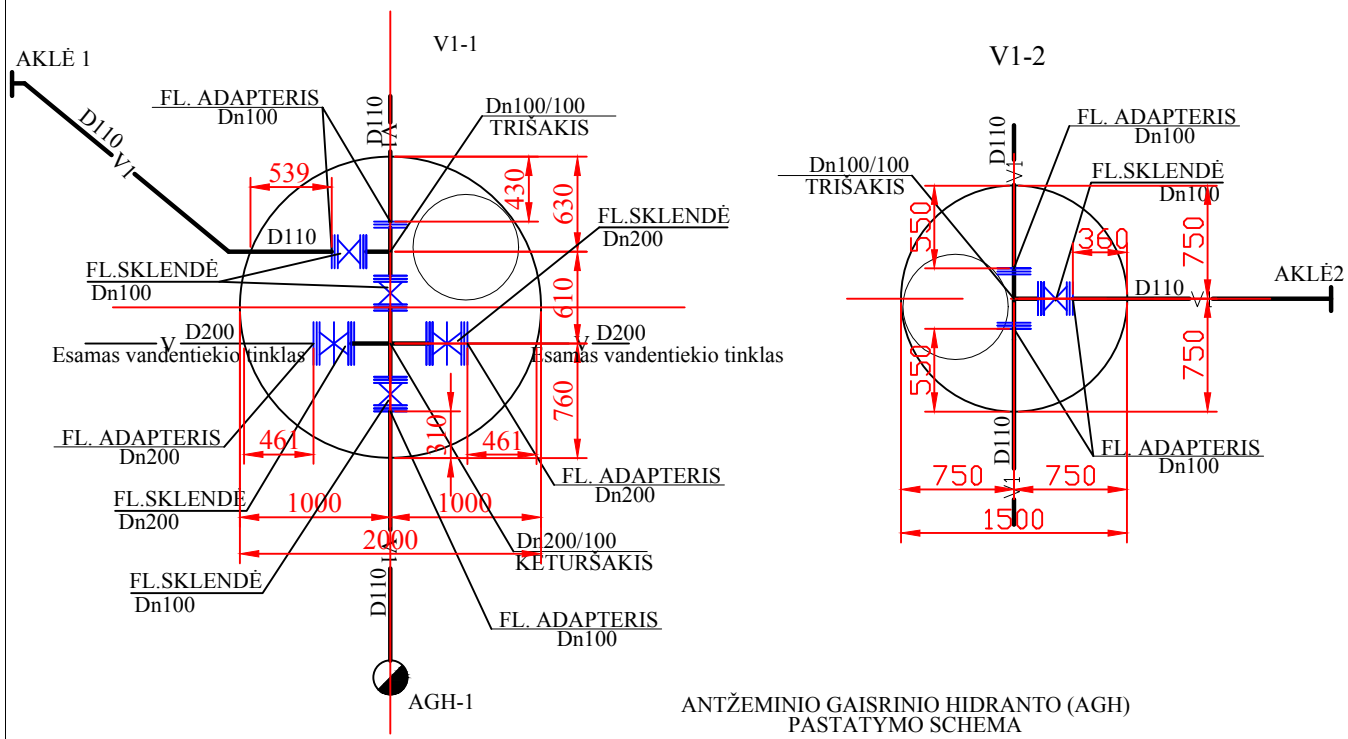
V1-1

AKLĖ 1

D110 V1

FL. ADAPTERIS
Dn100

D110 V1

Dn100/100
TRIŠAKIS

539

430

630

FL.SKLENDĖ
Dn200

D110

FL.SKLENDĖ
Dn100

610

D200
Esamas vandentiekio tinklas

D200
Esamas vandentiekio tinklas

760

310

FL. ADAPTERIS
Dn200

461

461

FL. ADAPTERIS
Dn200

FL.SKLENDĖ
Dn200

1000

1000

2000

Dn200/100
KETURŠAKIS

FL.SKLENDĖ
Dn100

D110 V1

FL. ADAPTERIS
Dn100

AGH-1

V1-2

D110 V1

FL. ADAPTERIS
Dn100

Dn100/100
TRIŠAKIS

FL.SKLENDĖ
Dn100

550

360

750

AKLĖ2

D110

550

750

FL. ADAPTERIS
Dn100

D110 V1

750

750

1500

ANTŽEMINIO GAISRINIO HIDRANTO (AGH)
PASTATYMO SCHEMA